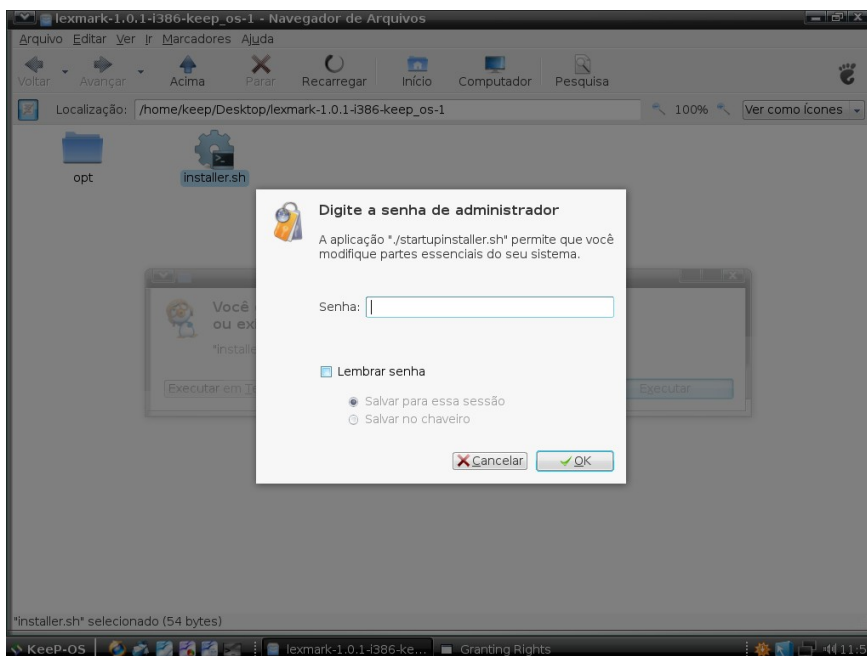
lexmark-1.0.1-i386-keep_os-1 - Navegador de Arquivos

Arquivo Editar Ver Ir Marcadores Ajuda

Voltar Avançar Acima Parar Recarregar Início Computador Pesquisa

Localização: /home/keep/Desktop/lexmark-1.0.1-i386-keep_os-1 100% Ver como ícones

opt installer.sh

Você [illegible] ou ex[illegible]

"installe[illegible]

Executar em T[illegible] Executar

Digite a senha de administrador

A aplicação "./startupinstaller.sh" permite que você modifique partes essenciais do seu sistema.

Senha:

Lembrar senha

Salvar para essa sessão

Salvar no chaveiro

Cancelar OK

"installer.sh" selecionado (54 bytes)

KeeP-OS lexmark-1.0.1-i386-ke... Granting Rights 11:5